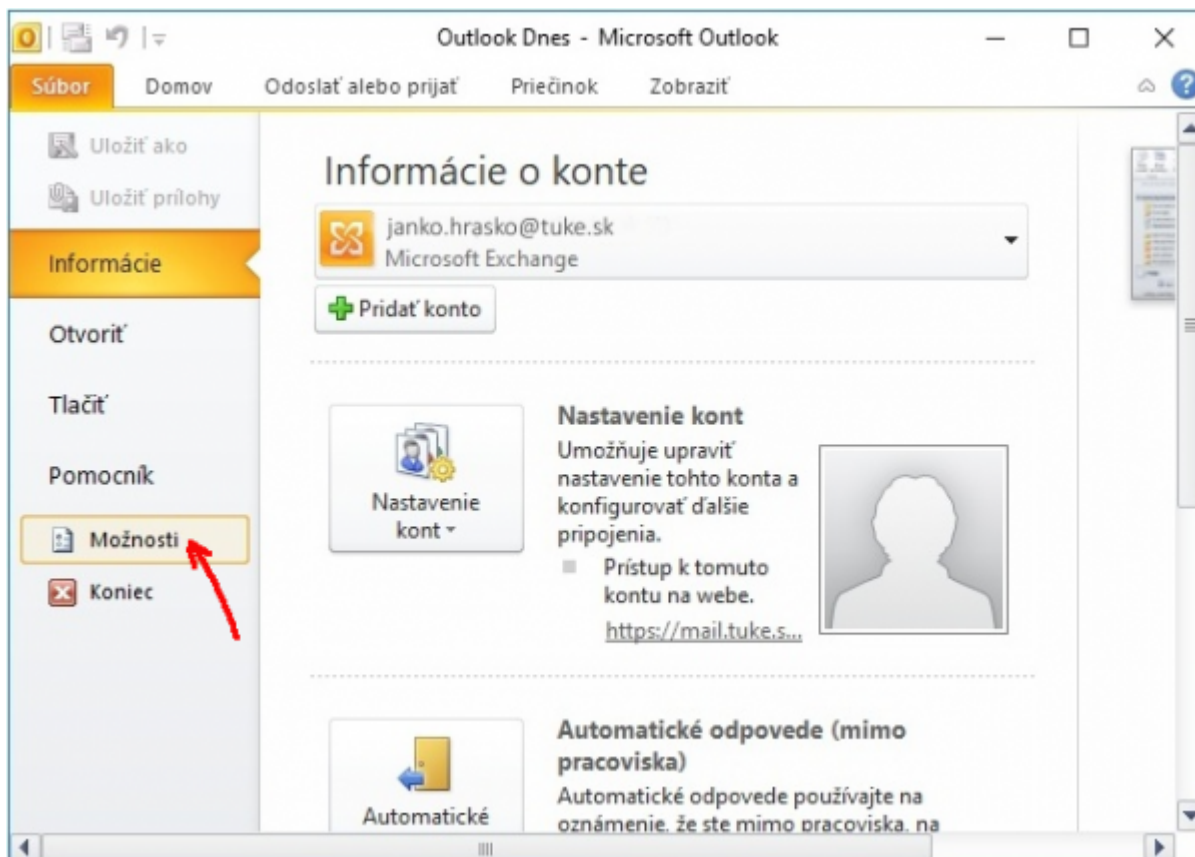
Outlook Dnes - Microsoft Outlook

Súbor Domov Odoslať alebo prijať Priečinok Zobraziť

Uložiť ako
Uložiť prílohy
Informácie
Otvoriť
Tlačiť
Pomocník
Možnosti
Koniec

Informácie o konte

janko.hrasko@tuke.sk
Microsoft Exchange

Pridať konto

Nastavenie kont

Nastavenie kont
Umožňuje upraviť nastavenie tohto konta a konfigurovať ďalšie pripojenia.
Prístup k tomuto kontu na webe.
https://mail.tuke.s...

Automatické

Automatické odpovede (mimo pracoviska)
Automatické odpovede používajte na oznámenie, že ste mimo pracoviska, na